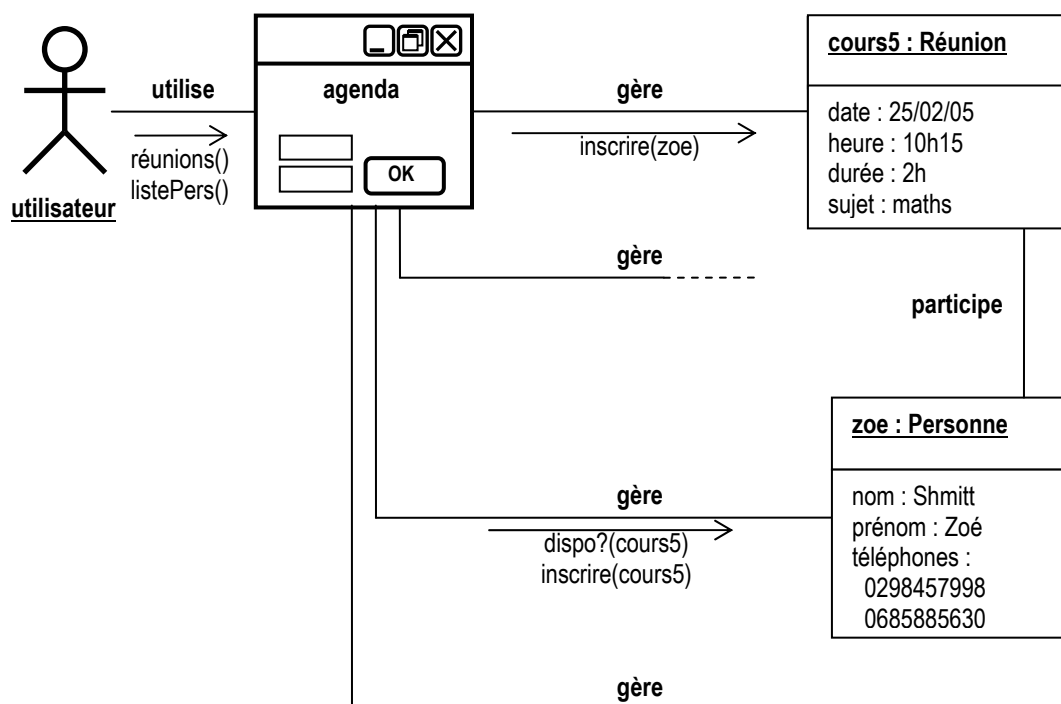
utilisateur

utilise

réunions()
listePers()

agenda

OK

gère

inscrire(zoe)

cours5 : Réunion

date : 25/02/05
heure : 10h15
durée : 2h
sujet : maths

gère

participe

zoe : Personne

nom : Shmitt
prénom : Zoé
téléphones :
0298457998
0685885630

gère

dispo?(cours5)
inscrire(cours5)

gère